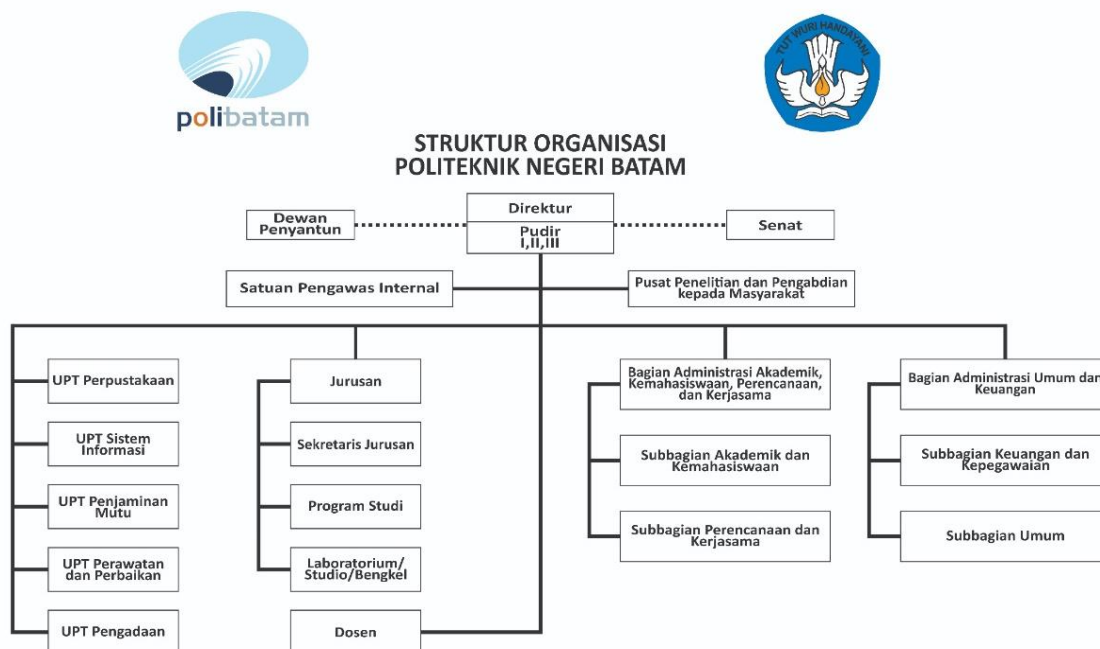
polibatam

TUT WURI HANDAYANI

STRUKTUR ORGANISASI
POLITEKNIK NEGERI BATAM

Dewan Penyantun

Direktur

Pudir I,II,III

Senat

Satuan Pengawas Internal

Pusat Penelitian dan Pengabdian kepada Masyarakat

UPT Perpustakaan

UPT Sistem Informasi

UPT Penjaminan Mutu

UPT Perawatan dan Perbaikan

UPT Pengadaan

Jurusan

Sekretaris Jurusan

Program Studi

Laboratorium/ Studio/Bengkel

Dosen

Bagian Administrasi Akademik, Kemahasiswaan, Perencanaan, dan Kerjasama

Subbagian Akademik dan Kemahasiswaan

Subbagian Perencanaan dan Kerjasama

Bagian Administrasi Umum dan Keuangan

Subbagian Keuangan dan Kepegawaian

Subbagian Umum